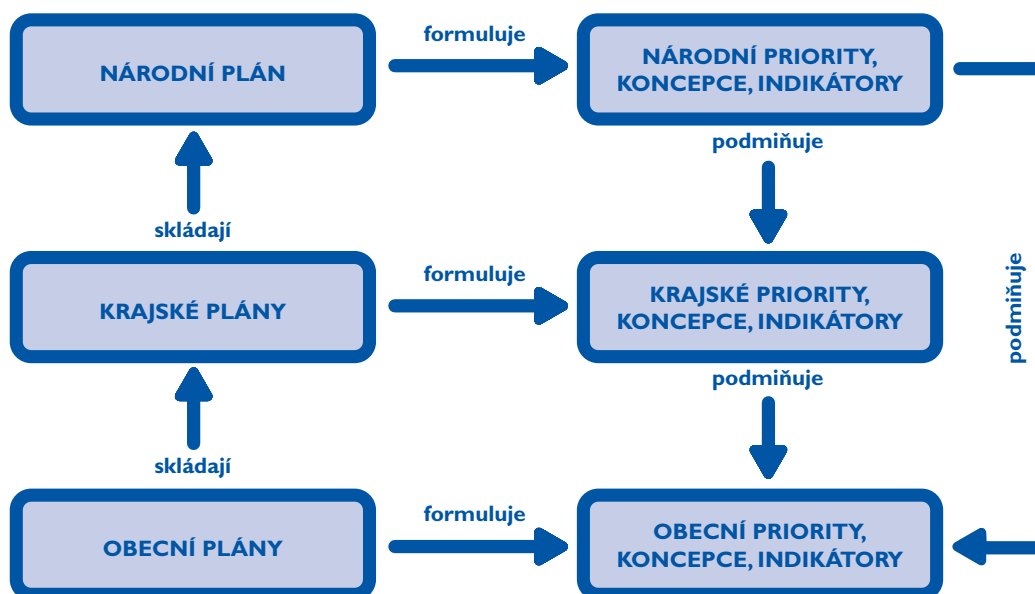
NÁRODNÍ PLÁN

formuluje

NÁRODNÍ PRIORITY, KONCEPCE, INDIKÁTORY

skládají

podmiňuje

KRAJSKÉ PLÁNY

formuluje

KRAJSKÉ PRIORITY, KONCEPCE, INDIKÁTORY

podmiňuje

skládají

podmiňuje

OBECNÍ PLÁNY

formuluje

OBECNÍ PRIORITY, KONCEPCE, INDIKÁTORY